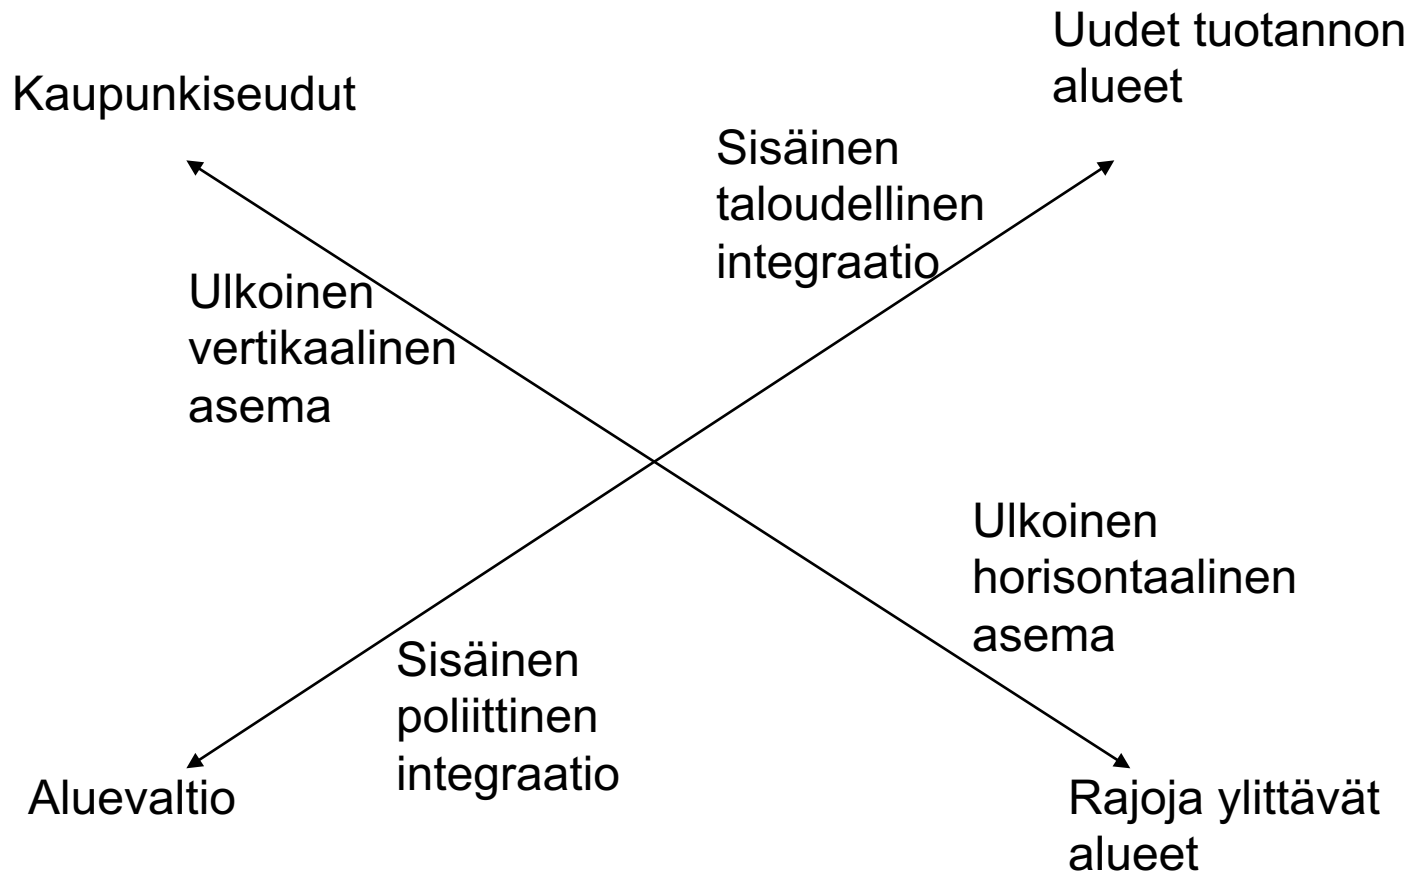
Uudet tuotannon alueet

Kaupunkiseudut

Sisäinen taloudellinen integraatio

Ulkoinen vertikaalinen asema

Ulkoinen horisontaalinen asema

Sisäinen poliittinen integraatio

Aluevaltio

Rajoja ylittävät alueet